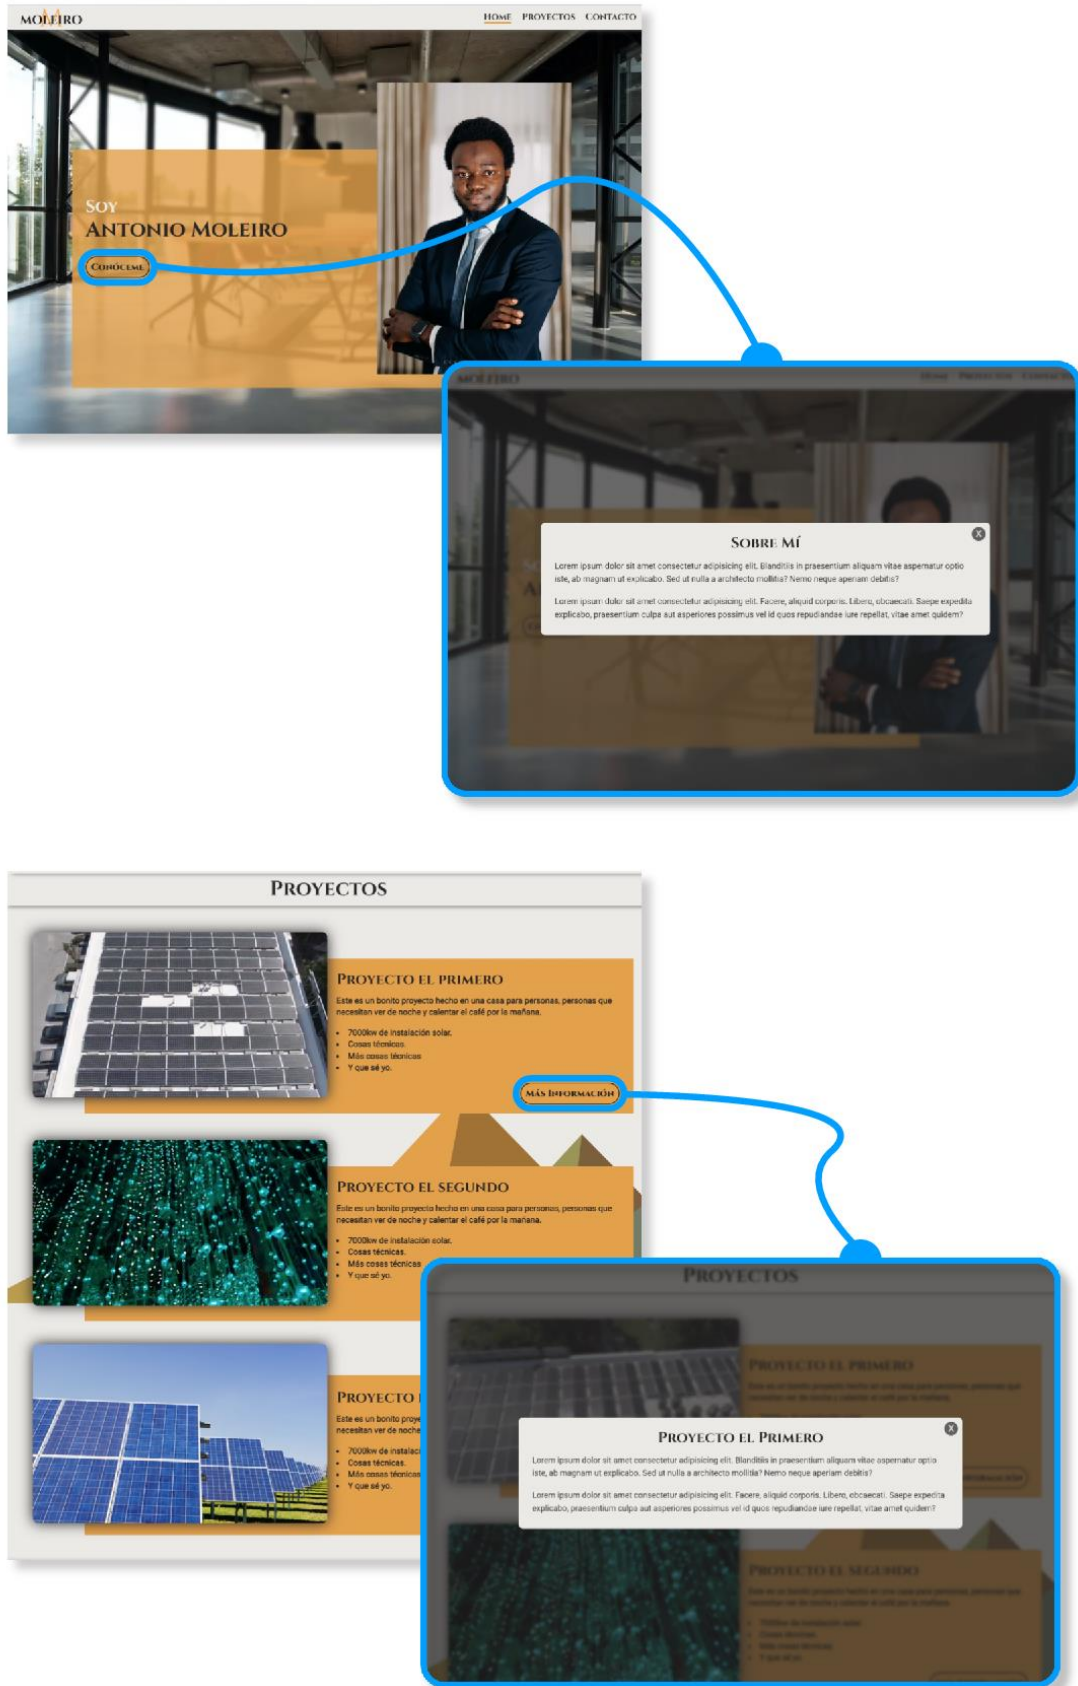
MOLEIRO

HOME PROYECTOS CONTACTO

SOY
ANTONIO MOLEIRO

CONÓCEME

MOLEIRO

SOBRE MÍ

Lorem ipsum dolor sit amet consectetur adipisicing elit. Blanditiis in praesentium aliquam vitae aspernatur optio iste, ab magnam ut explicabo. Sed ut nulla a architecto mollitia? Nemo neque aperiam debitis?

Lorem ipsum dolor sit amet consectetur adipisicing elit. Facere, aliquid corporis. Libero, obcaecati. Saepe expedita explicabo, praesentium culpa aut asperiores possimus vel id quos repudiandae iure repellat, vitae amet quidem?

PROYECTOS

PROYECTO EL PRIMERO

Este es un bonito proyecto hecho en una casa para personas, personas que necesitan ver de noche y calentar el café por la mañana.

- 7000kw de instalación solar.
- Cosas técnicas.
- Más cosas técnicas
- Y que sé yo.

MÁS INFORMACIÓN

PROYECTO EL SEGUNDO

Este es un bonito proyecto hecho en una casa para personas, personas que necesitan ver de noche y calentar el café por la mañana.

- 7000kw de instalación solar.
- Cosas técnicas.
- Más cosas técnicas
- Y que sé yo.

PROYECTO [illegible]

Este es un bonito proye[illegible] necesitan ver de noche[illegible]

- 7000kw de instalac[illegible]
- Cosas técnicas.
- Más cosas técnicas
- Y que sé yo.

PROYECTOS

PROYECTO EL PRIMERO

PROYECTO EL PRIMERO

Lorem ipsum dolor sit amet consectetur adipisicing elit. Blanditiis in praesentium aliquam vitae aspernatur optio iste, ab magnam ut explicabo. Sed ut nulla a architecto mollitia? Nemo neque aperiam debitis?

Lorem ipsum dolor sit amet consectetur adipisicing elit. Facere, aliquid corporis. Libero, obcaecati. Saepe expedita explicabo, praesentium culpa aut asperiores possimus vel id quos repudiandae iure repellat, vitae amet quidem?

PROYECTO EL SEGUNDO